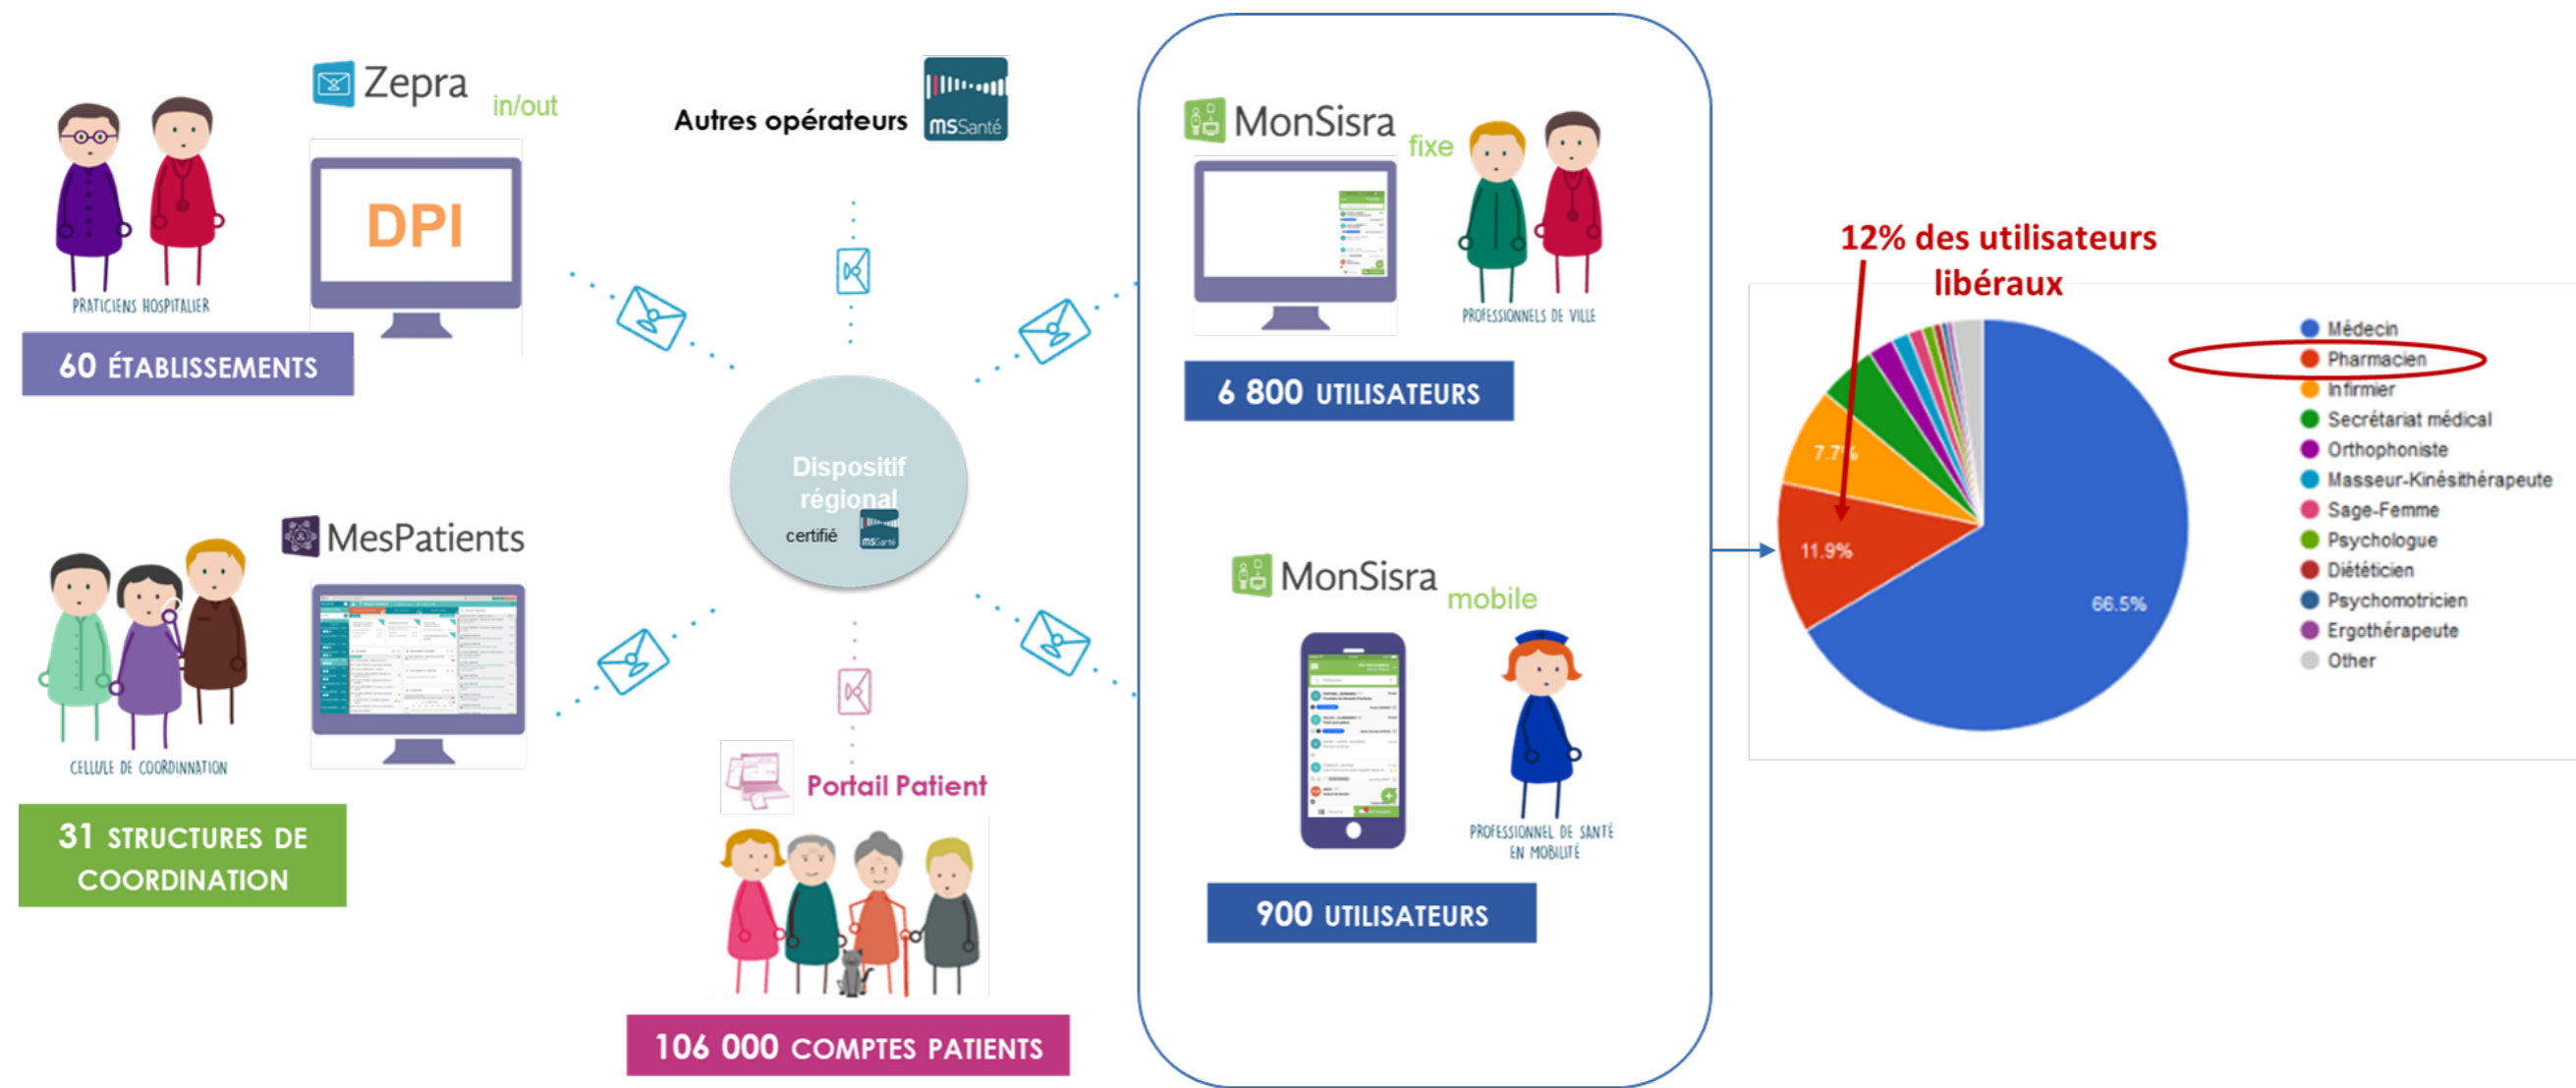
Zepra in/out

DPI

PRATICIENS HOSPITALIER

60 ÉTABLISSEMENTS

Autres opérateurs msSanté

Dispositif régional certifié msSanté

MesPatients

CELLULE DE COORDINATION

31 STRUCTURES DE COORDINATION

Portail Patient

106 000 COMPTES PATIENTS

MonSisra fixe

PROFESSIONNELS DE VILLE

6 800 UTILISATEURS

MonSisra mobile

PROFESSIONNEL DE SANTÉ EN MOBILITÉ

900 UTILISATEURS

12% des utilisateurs libéraux

7.7%

11.9%

66.5%

Médecin
Pharmacien
Infirmier
Secrétariat médical
Orthophoniste
Masseur-Kinésithérapeute
Sage-Femme
Psychologue
Diététicien
Psychomotricien
Ergothérapeute
Other